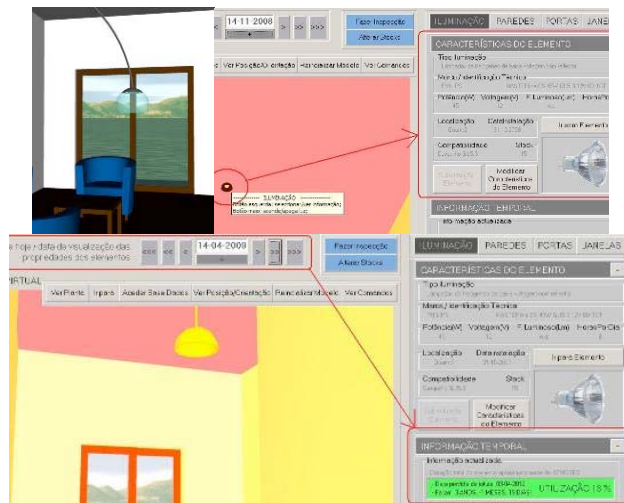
14-11-2008
<<< << < > >> >>>
Fazer Inspecção
Alterar Stocks
Ver Posição/Orientação
Personalizar Modelo
Ver Comandos
ILUMINAÇÃO
PAREDES
PORTAS
JANE
CARACTERÍSTICAS DO ELEMENTO
Tipo Iluminação
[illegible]
Marca/Identificação Técnica
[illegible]
Potência(W)
Voltagem(V)
F.luminoso(Lm)
Horas
45
12
Localização
Data Instalação
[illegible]
Inserir Elemento
Compatibilidade
Stock
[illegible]
Substituição Elemento
Modificar Características do Elemento
ILUMINAÇÃO
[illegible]
INFORMAÇÃO TEMPORAL
Informação actualizada
hoje a data de visualização das propriedades dos elementos
<<< << < 14-04-2009 > >> >>>
Fazer Inspecção
Alterar Stocks
VIRTUAL
Ver Planta
Inserir
Aceder Base Dados
Ver Posição/Orientação
Personalizar Modelo
Ver Comandos
ILUMINAÇÃO
PAREDES
PORTAS
JANELAS
CARACTERÍSTICAS DO ELEMENTO
Tipo Iluminação
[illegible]
Marca/Identificação Técnica
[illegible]
Potência(W)
Voltagem(V)
F.luminoso(Lm)
Horas Pa Cic
45
12
Localização
Data Instalação
Inserir Elemento
Compatibilidade
Stock
Substituição Elemento
Modificar Características do Elemento
INFORMAÇÃO TEMPORAL
Informação actualizada
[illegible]
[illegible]
UTILIZAÇÃO 18%